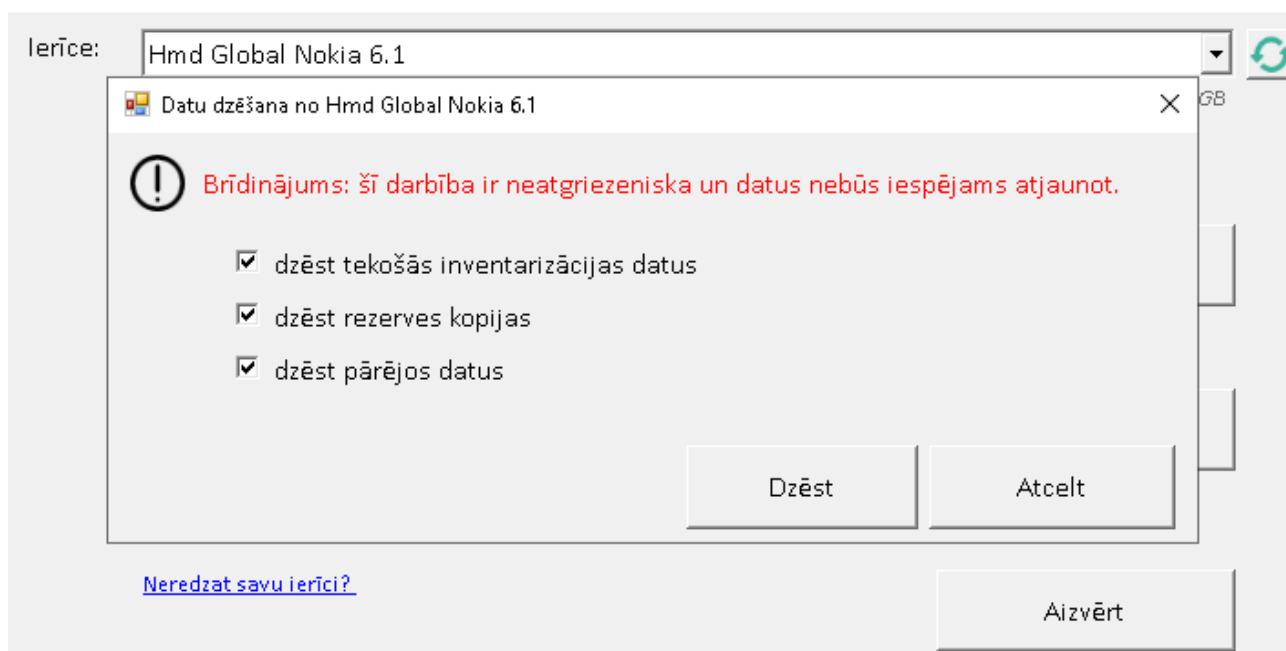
Ierīce: Hmd Global Nokia 6.1

GB

Datu dzēšana no Hmd Global Nokia 6.1

Brīdinājums: šī darbība ir neatgriezeniska un datus nebūs iespējams atjaunot.

dzēst tekošās inventarizācijas datus

dzēst rezerves kopijas

dzēst pārējos datus

Dzēst

Atcelt

Neredzat savu ierīci?

Aizvērt